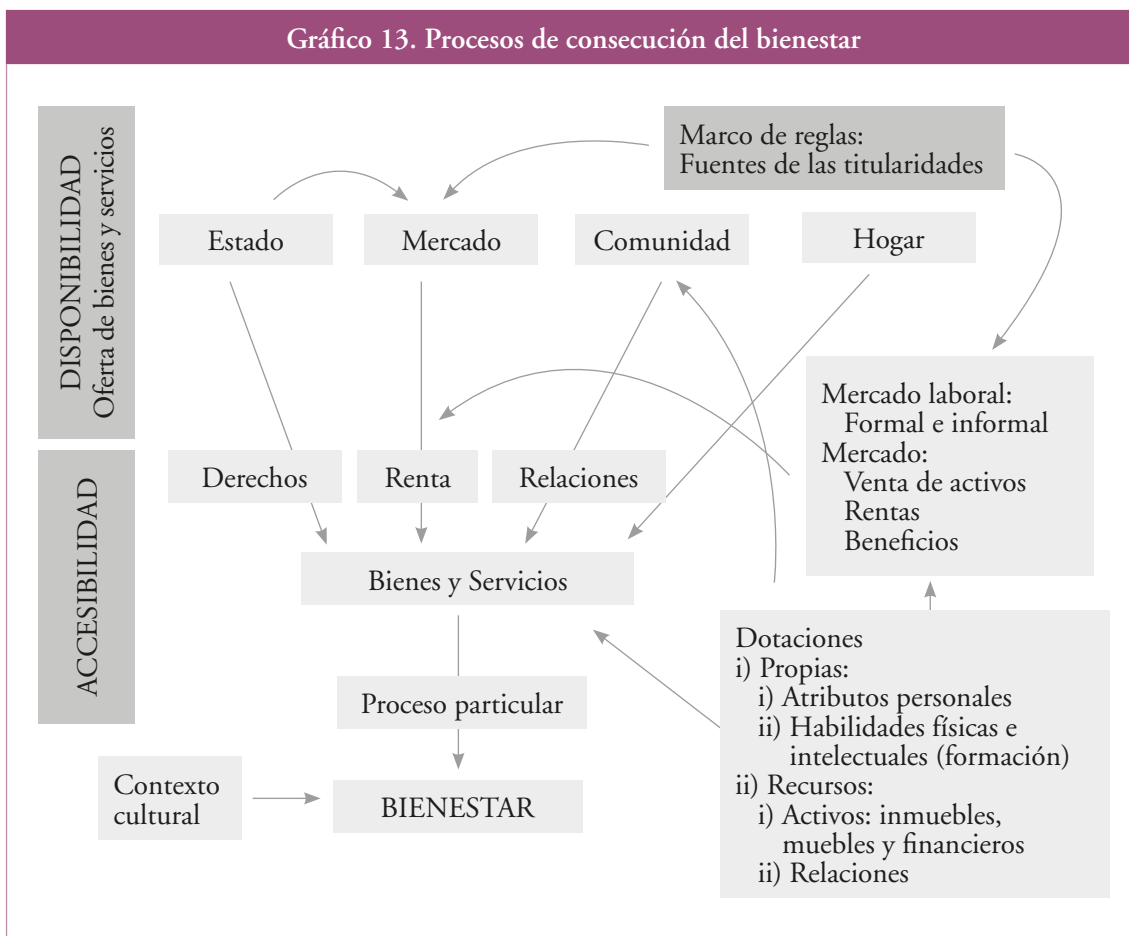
Gráfico 13. Procesos de consecución del bienestar

DISPONIBILIDAD
Oferta de bienes y servicios

Marco de reglas:
Fuentes de las titularidades

Estado

Mercado

Comunidad

Hogar

ACCESIBILIDAD

Derechos

Renta

Relaciones

Mercado laboral:
Formal e informal
Mercado:
Venta de activos
Rentas
Beneficios

Bienes y Servicios

Proceso particular

Contexto cultural

BIENESTAR

Dotaciones
i) Propias:
i) Atributos personales
ii) Habilidades físicas e intelectuales (formación)
ii) Recursos:
i) Activos: inmuebles, muebles y financieros
ii) Relaciones